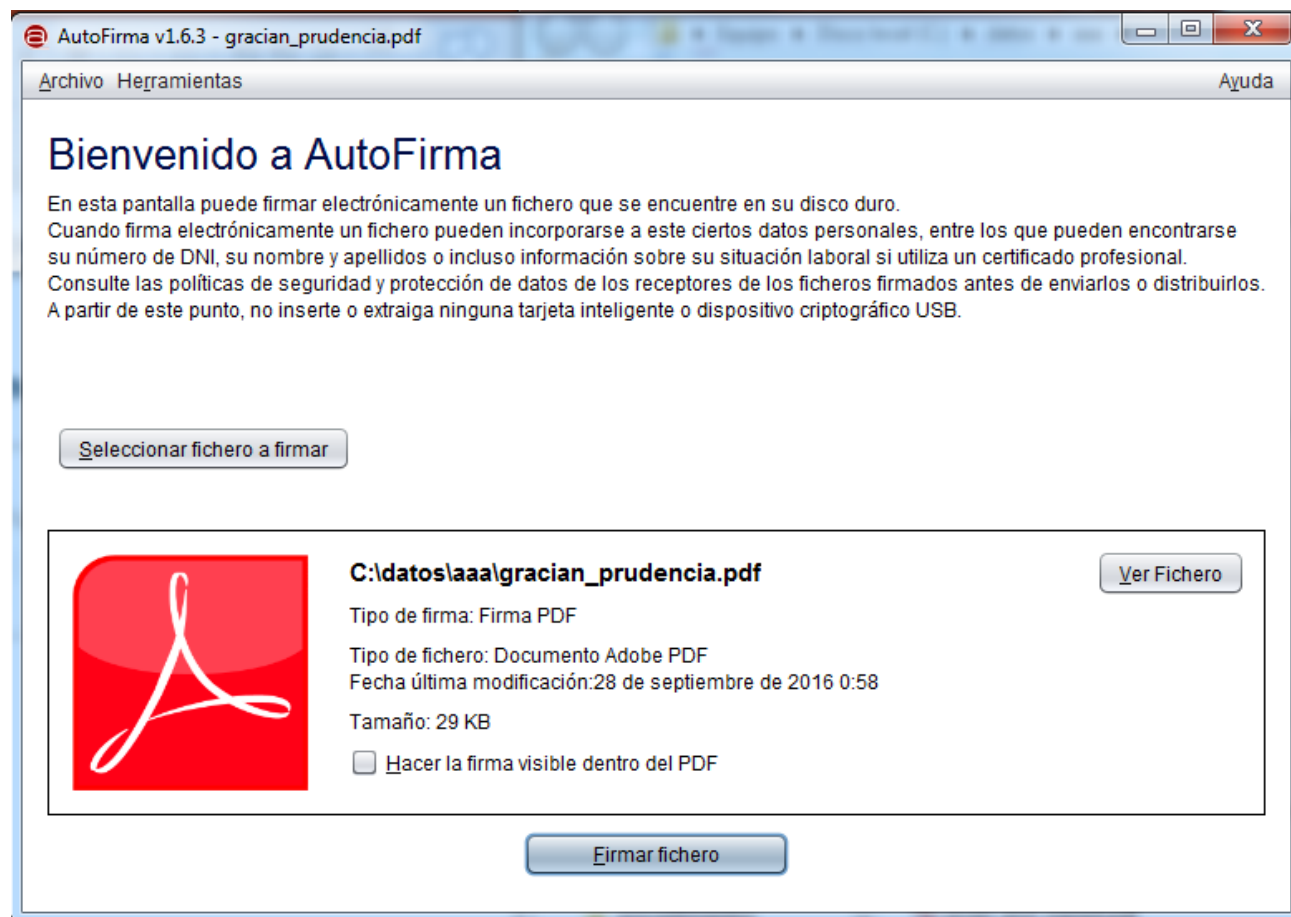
AutoFirma v1.6.3 - gracian_prudencia.pdf

Archivo Herramientas Ayuda

Bienvenido a AutoFirma

En esta pantalla puede firmar electrónicamente un fichero que se encuentre en su disco duro.
Cuando firma electrónicamente un fichero pueden incorporarse a este ciertos datos personales, entre los que pueden encontrarse su número de DNI, su nombre y apellidos o incluso información sobre su situación laboral si utiliza un certificado profesional.
Consulte las políticas de seguridad y protección de datos de los receptores de los ficheros firmados antes de enviarlos o distribuirlos.
A partir de este punto, no inserte o extraiga ninguna tarjeta inteligente o dispositivo criptográfico USB.

Seleccionar fichero a firmar

C:\datos\aaa\gracian_prudencia.pdf

Ver Fichero

Tipo de firma: Firma PDF

Tipo de fichero: Documento Adobe PDF
Fecha última modificación:28 de septiembre de 2016 0:58

Tamaño: 29 KB

Hacer la firma visible dentro del PDF

Firmar fichero